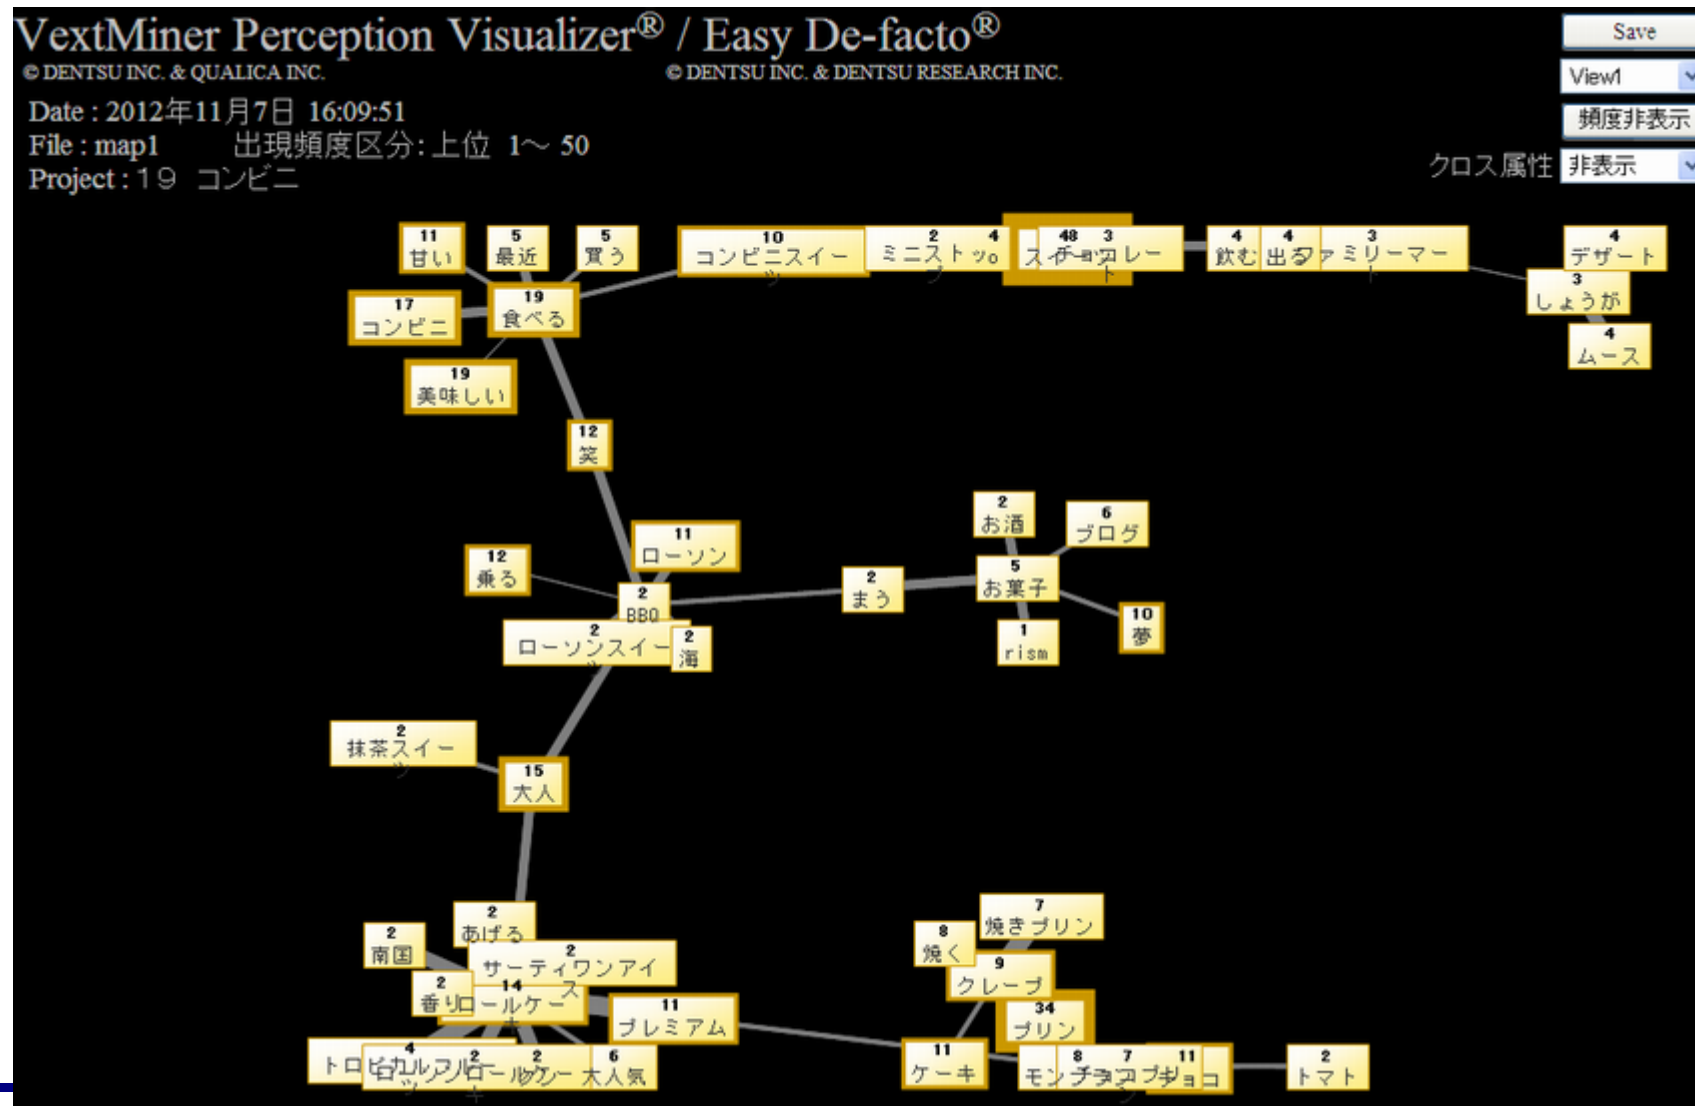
VextMiner Perception Visualizer® / Easy De-facto®
© DENTSU INC. & QUALICA INC.
© DENTSU INC. & DENTSU RESEARCH INC.

Save
View1
頻度非表示
クロス属性 非表示

Date : 2012年11月7日 16:09:51
File : map1 出現頻度区分:上位 1～ 50
Project : 19 コンビニ

11 甘い
5 最近
5 買う
10 コンビニスイーツ
2 ミニストップ
4 ッo
48 スイーツ
3 チョコレート
4 飲む
4 出る
3 ファミリーマート
4 デザート
3 しょうが
4 ムース
17 コンビニ
19 食べる
19 美味しい
12 笑
11 ローソン
12 乗る
2 BBQ
2 ローソンスイーツ
2 海
2 まう
2 お酒
6 ブログ
5 お菓子
10 夢
1 rism
2 抹茶スイーツ
15 大人
2 あげる
2 南国
2 サーティワンアイス
2 香り
14 ロールケーキ
11 プレミアム
4 トロピカルフルーツ
2 ロール
2 ケーキ
6 大人気
7 焼きプリン
8 焼く
9 クレープ
34 プリン
11 ケーキ
8 モンブラン
7 チョコ
11 チョコ
2 トマト